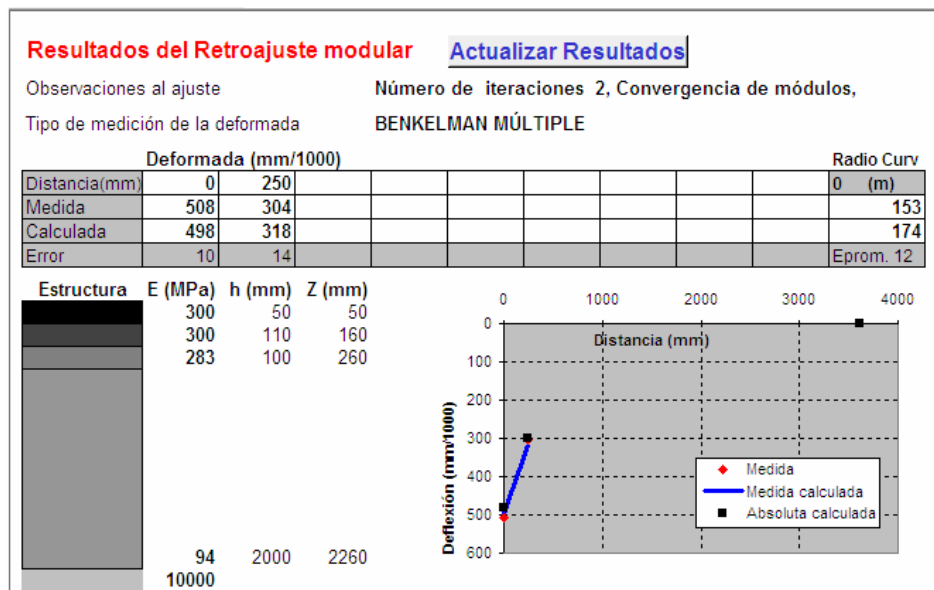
Resultados del Retroajuste modular

Actualizar Resultados

Observaciones al ajuste
Número de iteraciones 2, Convergencia de módulos,

Tipo de medición de la deformada
BENKELMAN MÚLTIPLE

Deformada (mm/1000)
Radio Curv

| Distancia(mm) | 0 | 250 | | | | | | | 0 (m) |
|---|---|---|---|---|---|---|---|---|---|
| Medida | 508 | 304 | | | | | | | 153 |
| Calculada | 498 | 318 | | | | | | | 174 |
| Error | 10 | 14 | | | | | | | Eprom. 12 |

| Estructura | E (MPa) | h (mm) | Z (mm) |
|---|---|---|---|
| | 300 | 50 | 50 |
| | 300 | 110 | 160 |
| | 283 | 100 | 260 |
| | 94 | 2000 | 2260 |
| | 10000 | | |

0 1000 2000 3000 4000
Distancia (mm)
0 100 200 300 400 500 600
Deflexión (mm/1000)
Medida
Medida calculada
Absoluta calculada